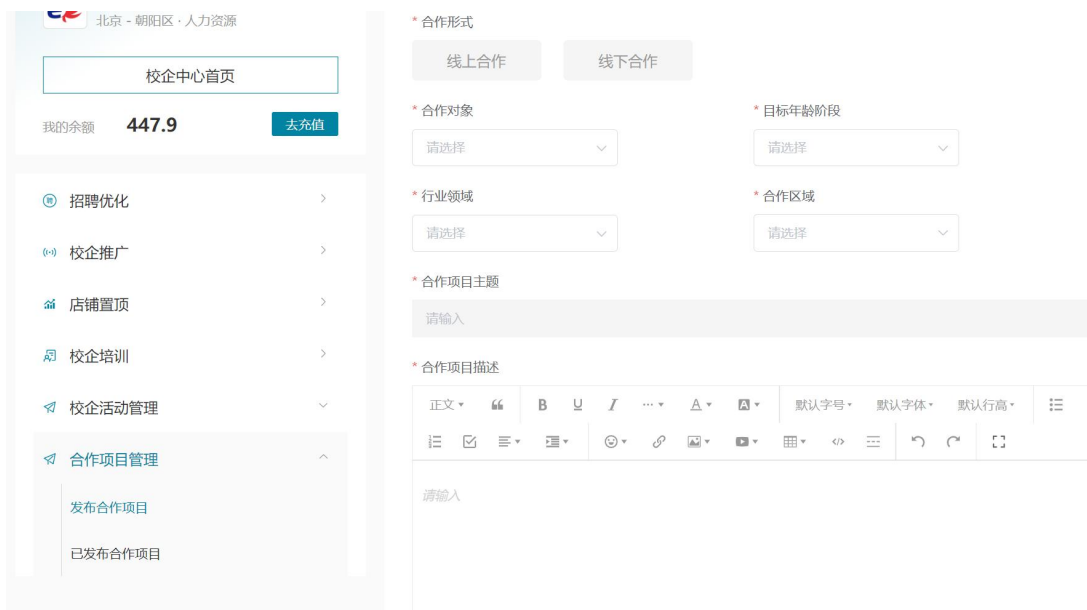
北京 - 朝阳区 · 人力资源

校企中心首页

我的余额 447.9 去充值

招聘优化

校企推广

店铺置顶

校企培训

校企活动管理

合作项目管理

发布合作项目

已发布合作项目

* 合作形式

线上合作 线下合作

* 合作对象

请选择

* 目标年龄阶段

请选择

* 行业领域

请选择

* 合作区域

请选择

* 合作项目主题

请输入

* 合作项目描述

正文 ▾ B U I ··· ▾ A ▾ 默认字号 ▾ 默认字体 ▾ 默认行高 ▾

请输入